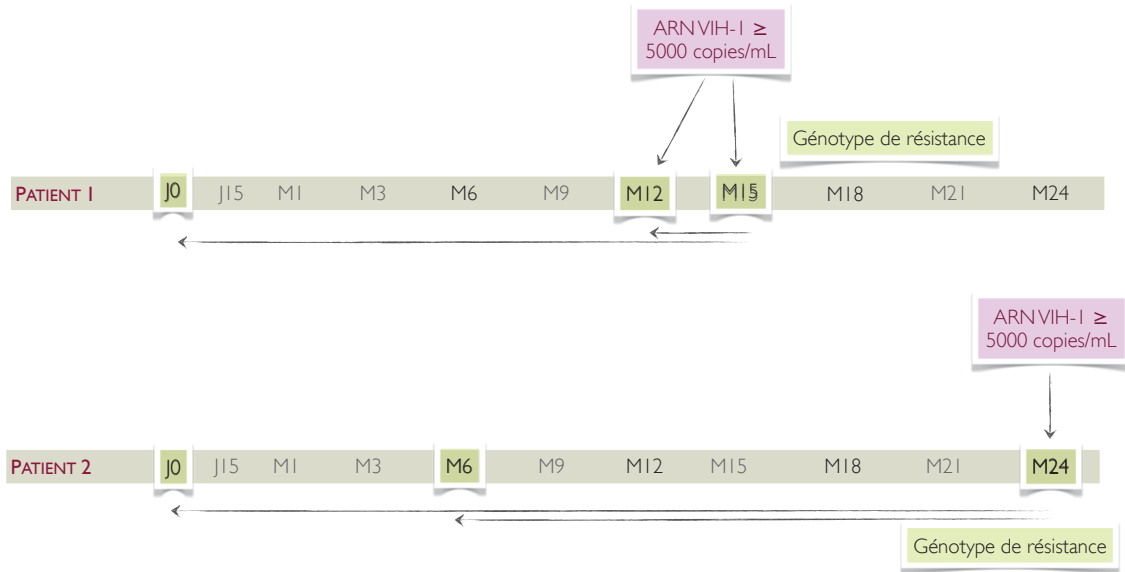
ARN VIH-1 ≥ 5000 copies/mL

Génotype de résistance

PATIENT 1 J0 J15 M1 M3 M6 M9 M12 M15 M18 M21 M24

ARN VIH-1 ≥ 5000 copies/mL

PATIENT 2 J0 J15 M1 M3 M6 M9 M12 M15 M18 M21 M24

Génotype de résistance